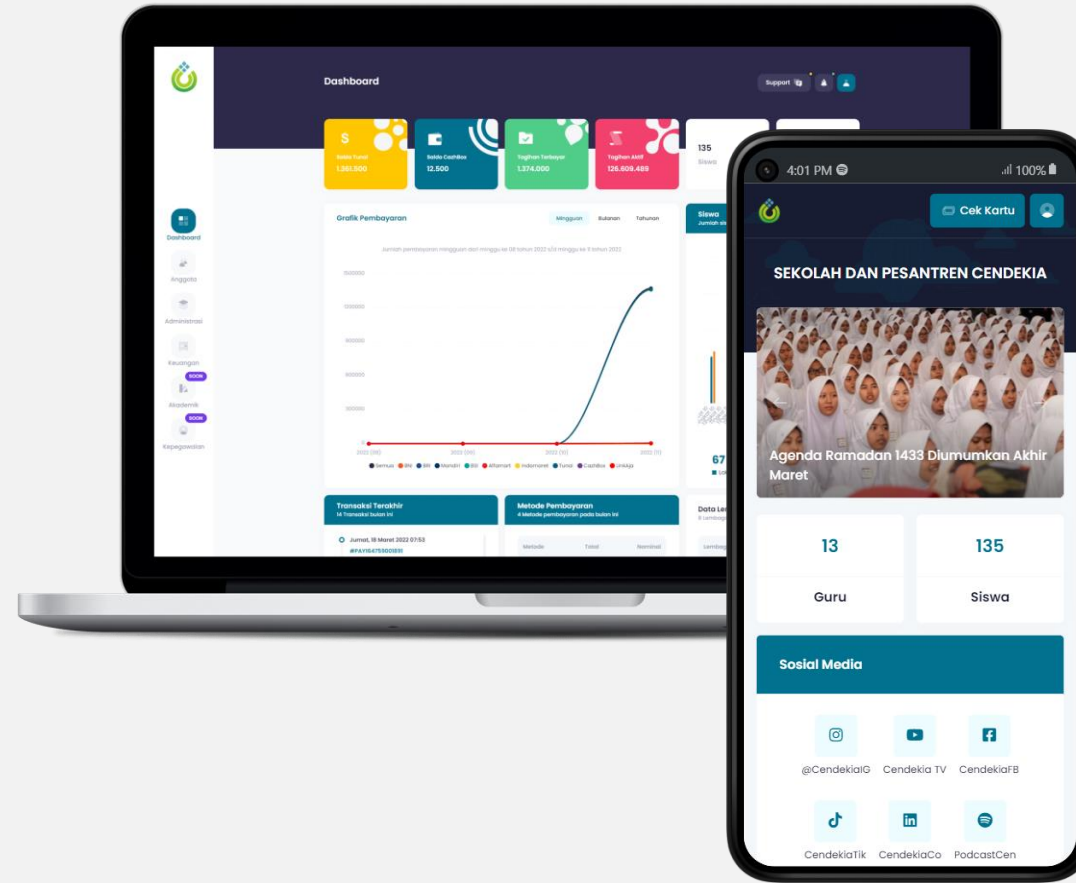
Dashboard

Support

Saldo Tunai
1.361.500

Saldo Cashbox
12.500

Tagihan Terbayar
1.374.000

Tagihan Aktif
126.609.489

135
Siswa

Dashboard
Anggota
Administrasi
Keuangan
SOON
Akademik
SOON
Kepegawaian

Grafik Pembayaran

Mingguan Bulanan Tahunan

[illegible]

Semua BNI BRI Mandiri BSI Alfamart Indomaret Tunai Cashbox LinkAja

Siswa

67

Transaksi Terakhir
14 Transaksi bulan ini

Jumat, 18 Maret 2022 07:53
#PAYIS4755001881

Metode Pembayaran
4 Metode pembayaran pada bulan ini

Metode Total Nominal

Data Le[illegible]

4:01 PM

100%

Cek Kartu

SEKOLAH DAN PESANTREN CENDEKIA

Agenda Ramadan 1433 Diumumkan Akhir Maret

13
Guru

135
Siswa

Sosial Media

@CendekiaIG
Cendekia TV
CendekiaFB
CendekiaTik
CendekiaCo
PodcastCen